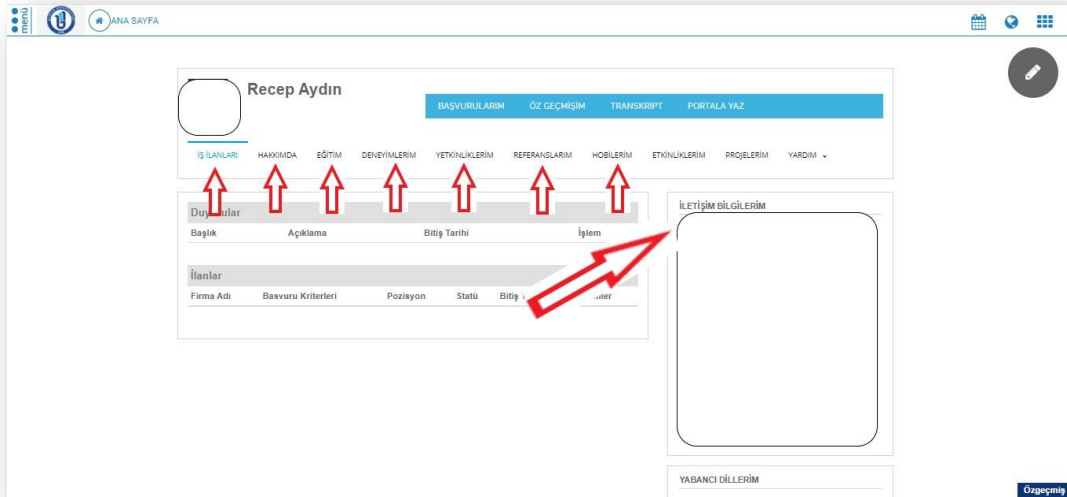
menü

ANA SAYFA

Recep Aydın

BAŞVURULARIM ÖZ GEÇMİŞİM TRANSKRIPT PORTALA YAZ

İŞ İLANLARI HAKKIMDA EĞİTİM DENEYİMLERİM YETKİNLİKLERİM REFERANSLARIM HOBİLERİM ETKİNLİKLERİM PROJELERİM YARDIM

Duy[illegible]ular

| Başlık | Açıklama | Bitiş Tarihi | İşlem |
|---|---|---|---|

İlanlar

| Firma Adı | Basvuru Kriterleri | Pozisyon | Statü | Bitiş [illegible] | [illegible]ler |
|---|---|---|---|---|---|

İLETİŞİM BİLGİLERİM

YABANCI DİLLERİM

Özgeçmiş